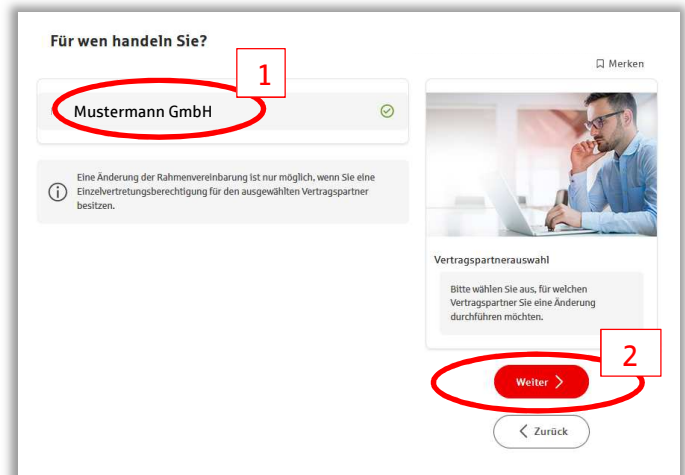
Für wen handeln Sie?

Merken

1

Mustermann GmbH

Eine Änderung der Rahmenvereinbarung ist nur möglich, wenn Sie eine Einzelvertretungsberechtigung für den ausgewählten Vertragspartner besitzen.

Vertragspartnerauswahl

Bitte wählen Sie aus, für welchen Vertragspartner Sie eine Änderung durchführen möchten.

2

Weiter

Zurück